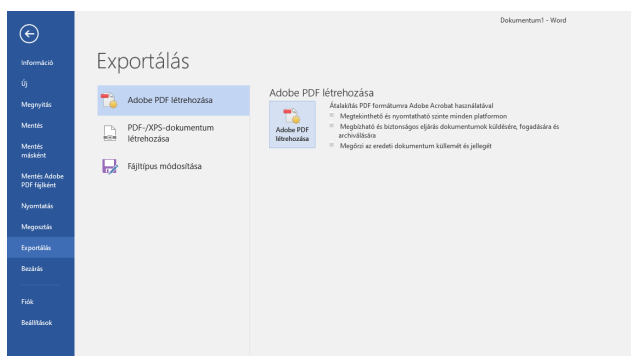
Dokumentum1 - Word

Információ
Új
Megnyitás
Mentés
Mentés másként
Mentés Adobe PDF fájlként
Nyomtatás
Megosztás
Exportálás
Bezárás
Fiók
Beállítások

Exportálás

Adobe PDF létrehozása
PDF-/XPS-dokumentum létrehozása
Fájltípus módosítása

Adobe PDF létrehozása
Átalakítás PDF formátumra Adobe Acrobat használatával
Megtekinthető és nyomtatható szinte minden platformon
Megbízható és biztonságos eljárás dokumentumok küldésére, fogadására és archiválására
Megőrzi az eredeti dokumentum küllemét és jellegét

Adobe PDF létrehozása